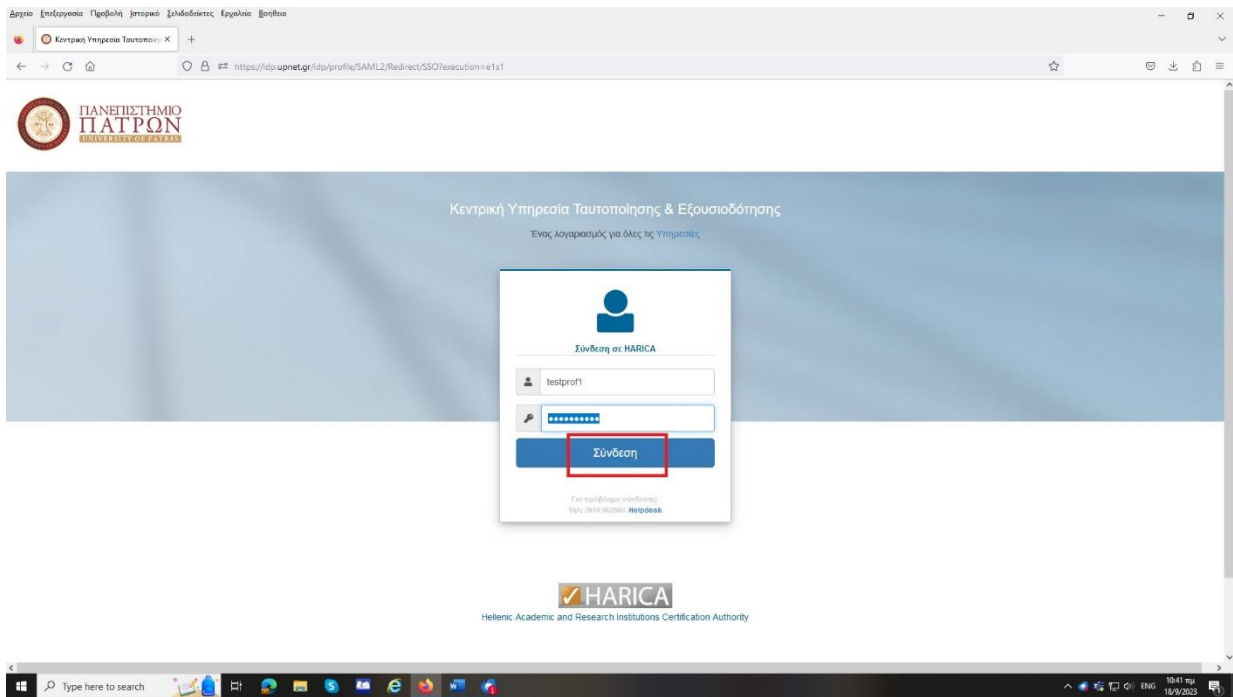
Αρχείο Επεξεργασία Προβολή Ιστορικό Σελιδοδείκτες Εργαλεία Βοήθεια

Κεντρική Υπηρεσία Ταυτοποι ×

https://idp.upnet.gr/idp/profile/SAML2/Redirect/SSO?execution=e1s1

ΠΑΝΕΠΙΣΤΗΜΙΟ ΠΑΤΡΩΝ UNIVERSITY OF PATRAS

Κεντρική Υπηρεσία Ταυτοποίησης & Εξουσιοδότησης

Ένας λογαριασμός για όλες τις Υπηρεσίες

Σύνδεση σε HARICA

testprof1

••••••••••

Σύνδεση

Για πρόβλημα σύνδεσης: Τηλ: 2610 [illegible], Helpdesk

HARICA

Hellenic Academic and Research Institutions Certification Authority

Type here to search

ENG 10:41 πμ 18/9/2023